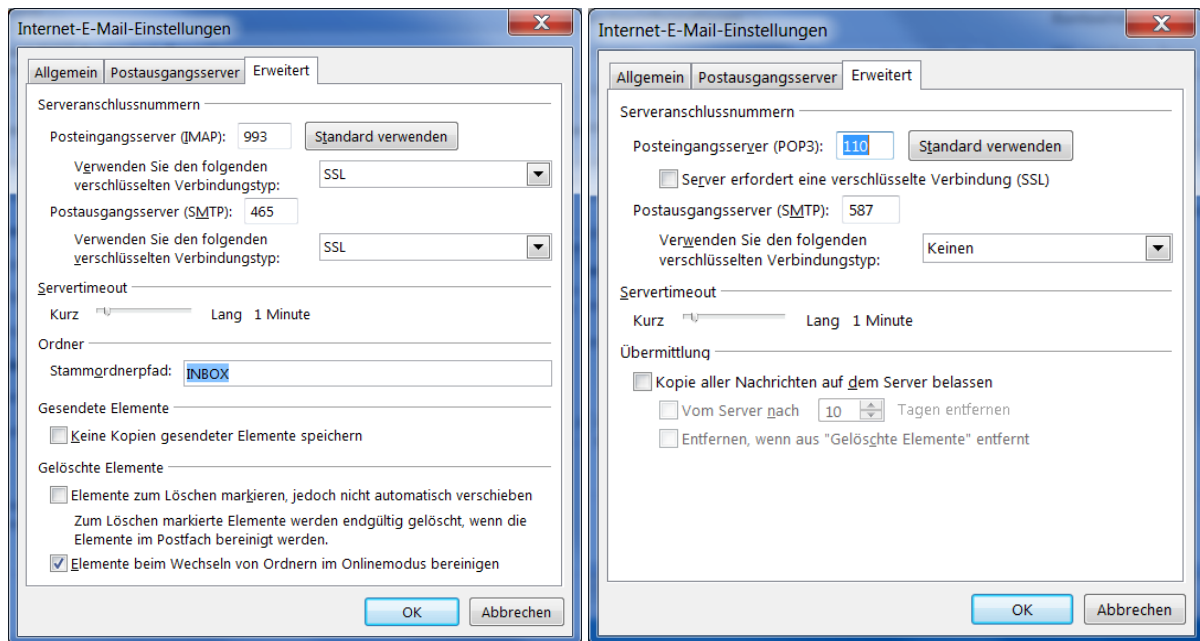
Internet-E-Mail-Einstellungen

X

Allgemein | Postausgangsserver | Erweitert

Serveranschlussnummern

Posteingangsserver (IMAP): 993 Standard verwenden

Verwenden Sie den folgenden verschlüsselten Verbindungstyp: SSL

Postausgangsserver (SMTP): 465

Verwenden Sie den folgenden verschlüsselten Verbindungstyp: SSL

Servertimeout

Kurz Lang 1 Minute

Ordner

Stammordnerpfad: INBOX

Gesendete Elemente

Keine Kopien gesendeter Elemente speichern

Gelöschte Elemente

Elemente zum Löschen markieren, jedoch nicht automatisch verschieben

Zum Löschen markierte Elemente werden endgültig gelöscht, wenn die Elemente im Postfach bereinigt werden.

Elemente beim Wechseln von Ordnern im Onlinemodus bereinigen

OK Abbrechen

Internet-E-Mail-Einstellungen

X

Allgemein | Postausgangsserver | Erweitert

Serveranschlussnummern

Posteingangsserver (POP3): 110 Standard verwenden

Server erfordert eine verschlüsselte Verbindung (SSL)

Postausgangsserver (SMTP): 587

Verwenden Sie den folgenden verschlüsselten Verbindungstyp: Keinen

Servertimeout

Kurz Lang 1 Minute

Übermittlung

Kopie aller Nachrichten auf dem Server belassen

Vom Server nach 10 Tagen entfernen

Entfernen, wenn aus "Gelöschte Elemente" entfernt

OK Abbrechen